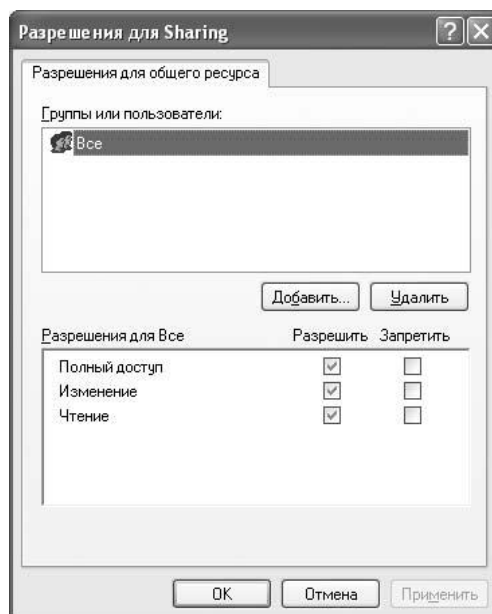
Разрешения для Sharing

Разрешения для общего ресурса

Группы или пользователи:

Все

Добавить... Удалить

Разрешения для Все | Разрешить | Запретить
Полный доступ
Изменение
Чтение

OK Отмена Применить